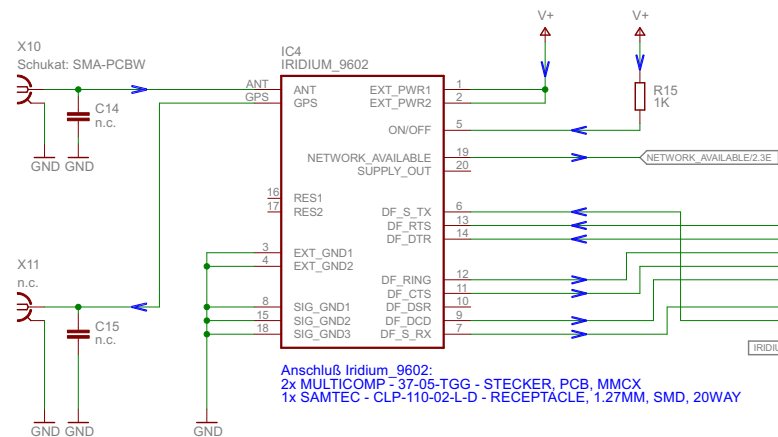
V+

V+

X10
Schukat: SMA-PCBW

IC4
IRIDIUM_9602

ANT
GPS

C14
n.c.

GND GND

ANT
GPS

EXT_PWR1
EXT_PWR2

1
2

R15
1K

ON/OFF
5

NETWORK_AVAILABLE
SUPPLY_OUT
19
20

NETWORK_AVAILABLE/2.3E

16
17
RES1
RES2

DF_S_TX
DF_RTS
DF_DTR
6
13
14

X11
n.c.

3
4
EXT_GND1
EXT_GND2

DF_RING
DF_CTS
DF_DSR
DF_DCD
DF_S_RX
12
11
10
9
7

C15
n.c.

8
15
18
SIG_GND1
SIG_GND2
SIG_GND3

IRIDIU

GND GND

GND

Anschluß Iridium_9602:
2x MULTICOMP - 37-05-TGG - STECKER, PCB, MMCX
1x SAMTEC - CLP-110-02-L-D - RECEPTACLE, 1.27MM, SMD, 20WAY